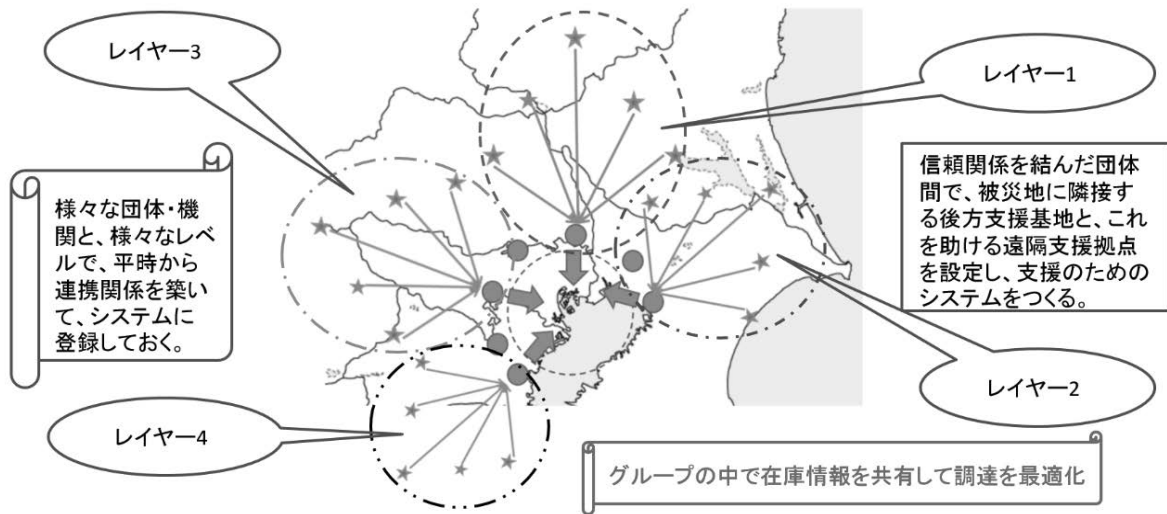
レイヤー3

レイヤー1

様々な団体・機関と、様々なレベルで、平時から連携関係を築いて、システムに登録しておく。

信頼関係を結んだ団体間で、被災地に隣接する後方支援基地と、これを助ける遠隔支援拠点を設定し、支援のためのシステムをつくる。

レイヤー2

レイヤー4

グループの中で在庫情報を共有して調達を最適化